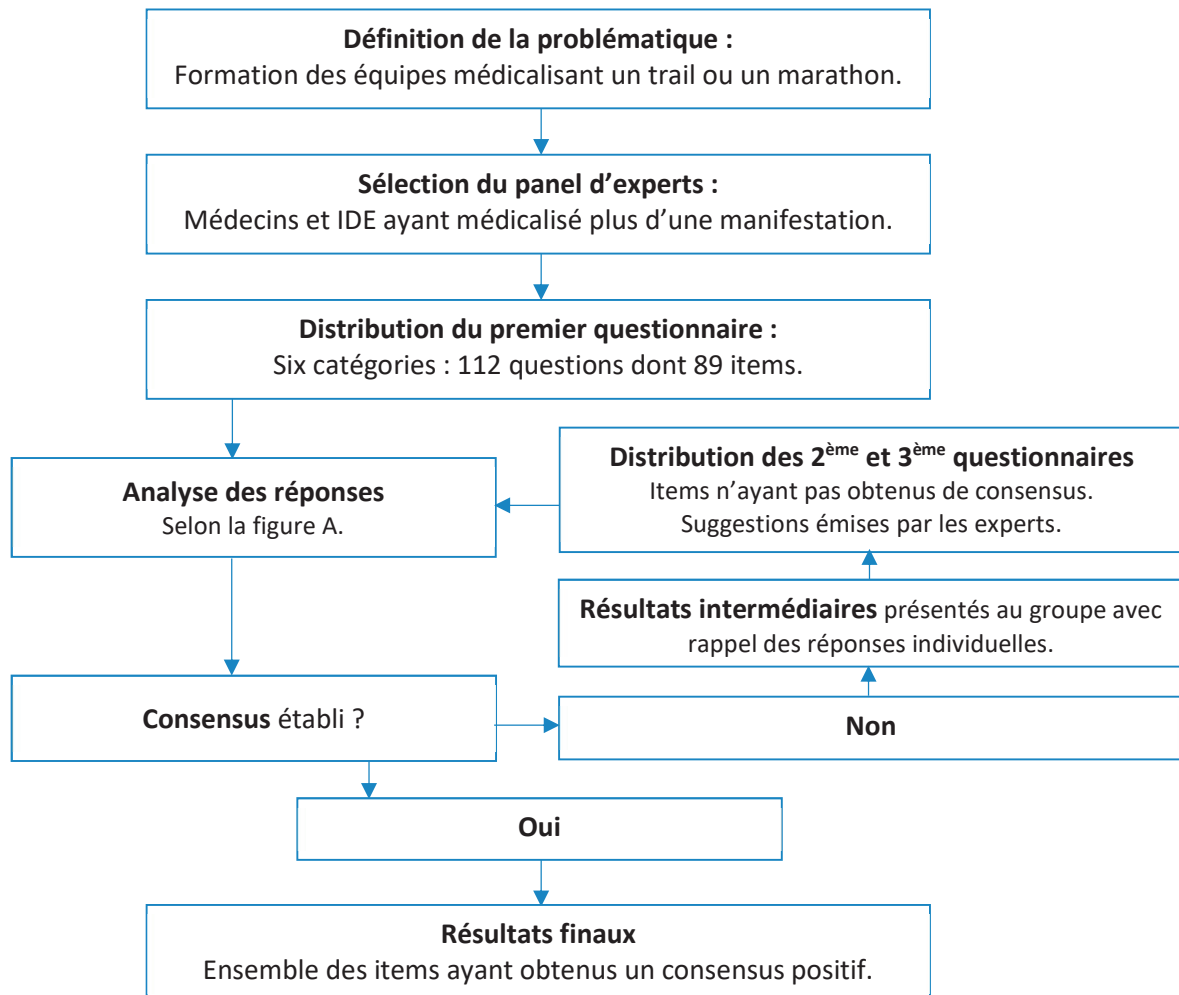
**Définition de la problématique :**
Formation des équipes médicalisant un trail ou un marathon.

**Sélection du panel d'experts :**
Médecins et IDE ayant médicalisé plus d'une manifestation.

**Distribution du premier questionnaire :**
Six catégories : 112 questions dont 89 items.

**Analyse des réponses**
Selon la figure A.

**Distribution des 2$^{ème}$ et 3$^{ème}$ questionnaires**
Items n'ayant pas obtenus de consensus.
Suggestions émises par les experts.

**Résultats intermédiaires** présentés au groupe avec rappel des réponses individuelles.

**Consensus** établi ?

**Non**

**Oui**

**Résultats finaux**
Ensemble des items ayant obtenus un consensus positif.